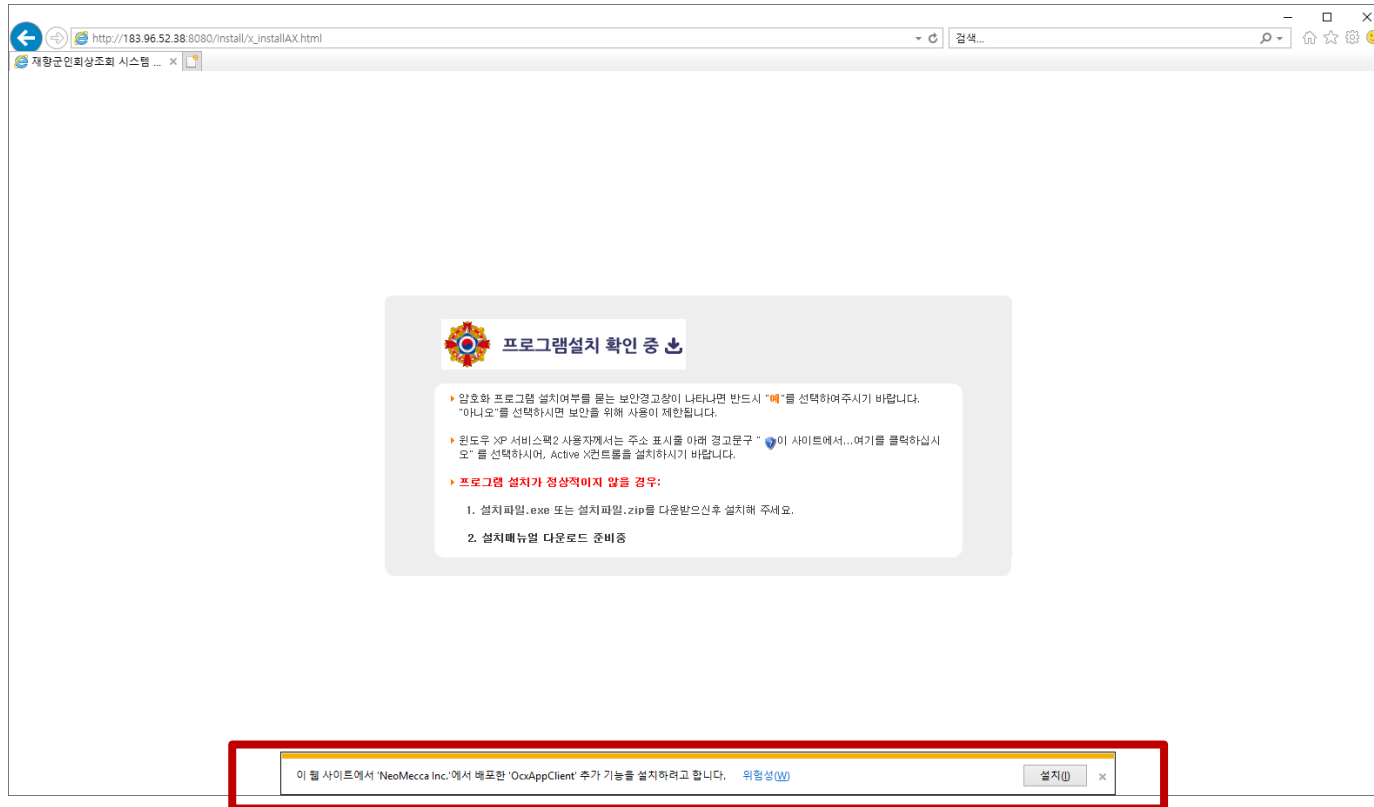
http://183.96.52.38:8080/install/x_installAX.html

검색...

재향군인회상조회 시스템 ...

프로그램설치 확인 중

암호화 프로그램 설치여부를 묻는 보안경고창이 나타나면 반드시 "예"를 선택하여주시기 바랍니다. "아니오"를 선택하시면 보안을 위해 사용이 제한됩니다.

윈도우 XP 서비스팩2 사용자께서는 주소 표시줄 아래 경고문구 " 이 사이트에서...여기를 클릭하십시오" 를 선택하시어, Active X컨트롤을 설치하시기 바랍니다.

프로그램 설치가 정상적이지 않을 경우:

1. 설치파일.exe 또는 설치파일.zip를 다운받으신후 설치해 주세요.

2. 설치매뉴얼 다운로드 준비중

이 웹 사이트에서 'NeoMecca Inc.'에서 배포한 'OcxAppClient' 추가 기능을 설치하려고 합니다. 위험성(W)

설치(I)

×